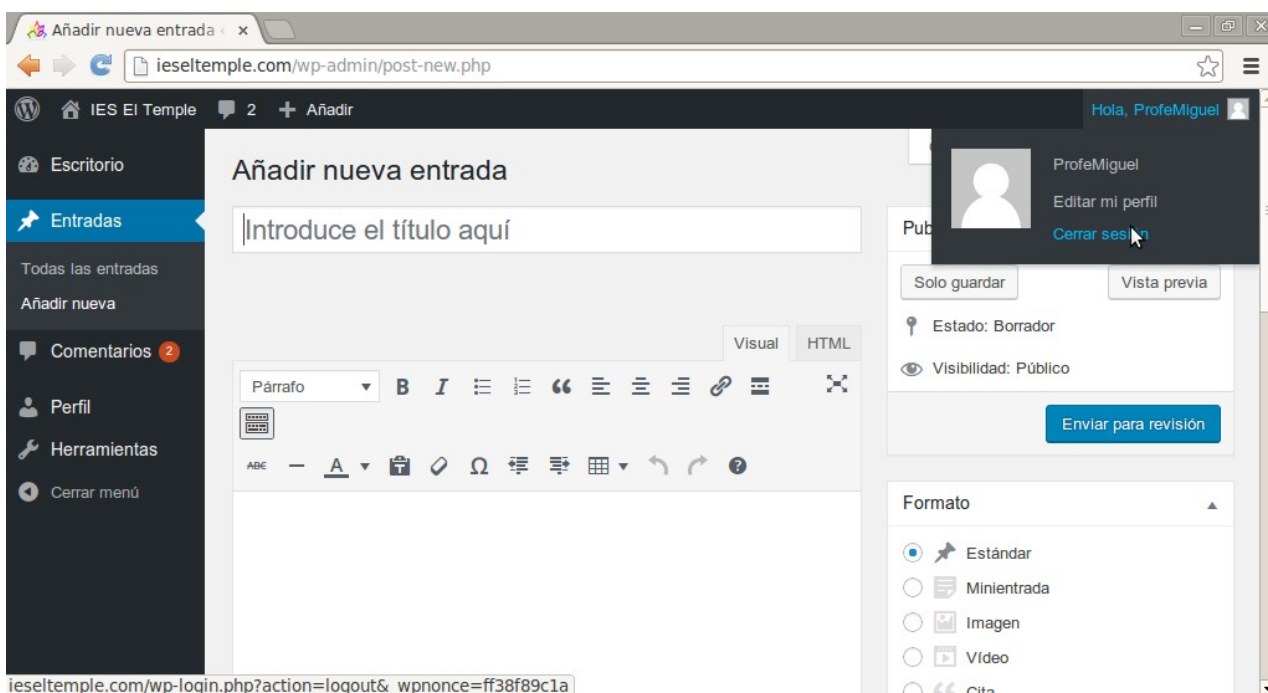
Añadir nueva entrada ‹ ×

ieseltemple.com/wp-admin/post-new.php

IES El Temple 2 + Añadir

Hola, ProfeMiguel

ProfeMiguel
Editar mi perfil
Cerrar sesión

Escritorio

Entradas

Todas las entradas
Añadir nueva

Comentarios 2

Perfil

Herramientas

Cerrar menú

Añadir nueva entrada

Introduce el título aquí

Visual HTML

Párrafo

Pub

Solo guardar

Vista previa

Estado: Borrador

Visibilidad: Público

Enviar para revisión

Formato

Estándar
Minientrada
Imagen
Vídeo
Cita

ieseltemple.com/wp-login.php?action=logout&_wpnonce=ff38f89c1a